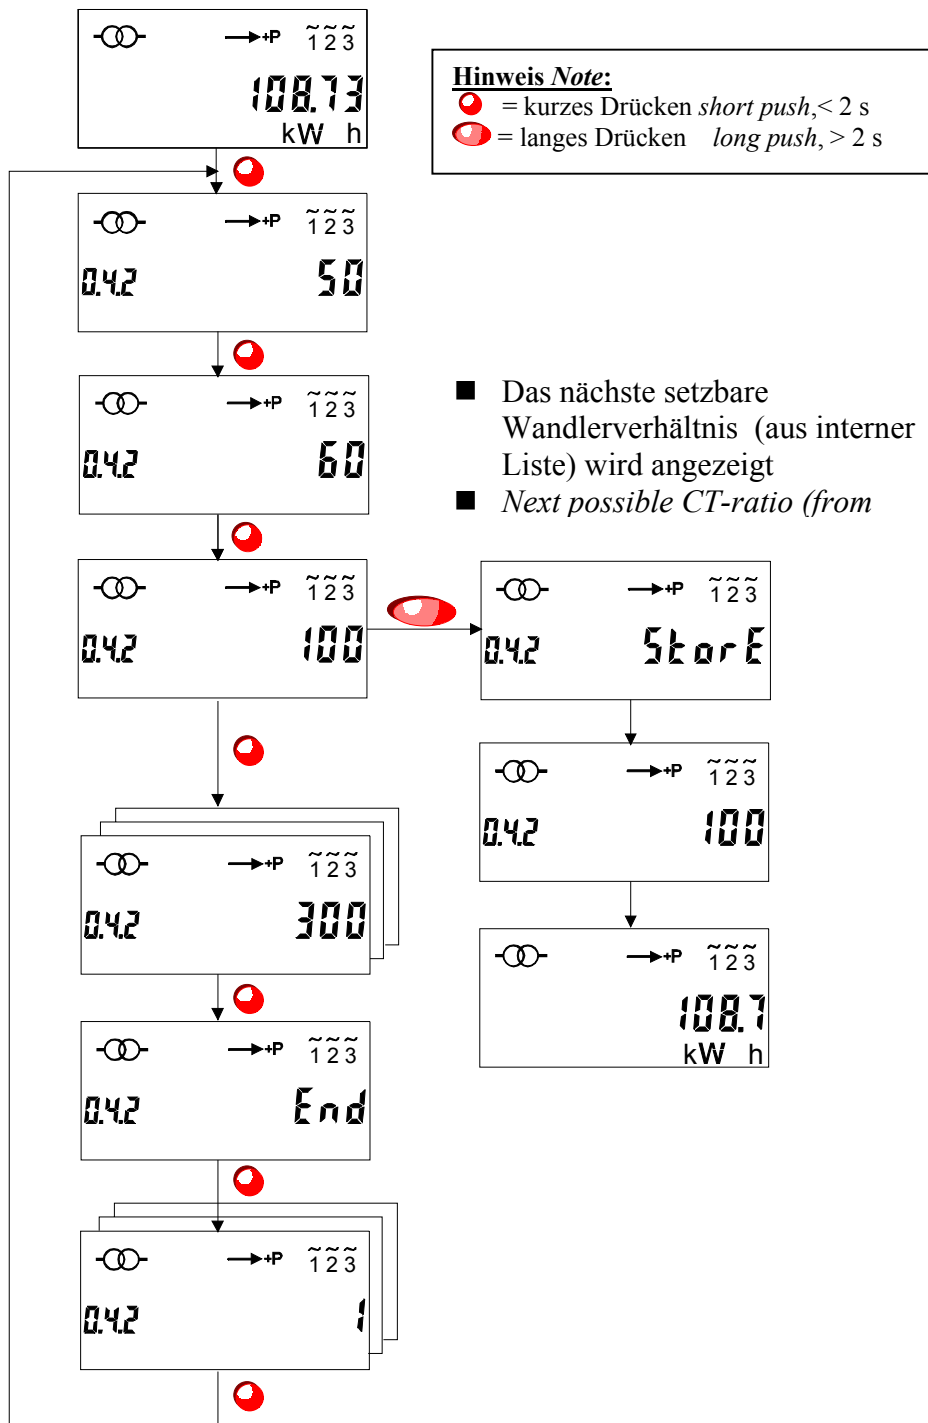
+P $\tilde{1}\tilde{2}\tilde{3}$
108.73
kW h

Hinweis Note:
= kurzes Drücken short push,< 2 s
= langes Drücken long push, > 2 s

+P $\tilde{1}\tilde{2}\tilde{3}$
0.4.2 50

+P $\tilde{1}\tilde{2}\tilde{3}$
0.4.2 60

■ Das nächste setzbare Wandlerverhältnis (aus interner Liste) wird angezeigt
■ Next possible CT-ratio (from

+P $\tilde{1}\tilde{2}\tilde{3}$
0.4.2 100

+P $\tilde{1}\tilde{2}\tilde{3}$
0.4.2 StorE

+P $\tilde{1}\tilde{2}\tilde{3}$
0.4.2 100

+P $\tilde{1}\tilde{2}\tilde{3}$
108.7
kW h

+P $\tilde{1}\tilde{2}\tilde{3}$
0.4.2 300

+P $\tilde{1}\tilde{2}\tilde{3}$
0.4.2 End

+P $\tilde{1}\tilde{2}\tilde{3}$
0.4.2 1